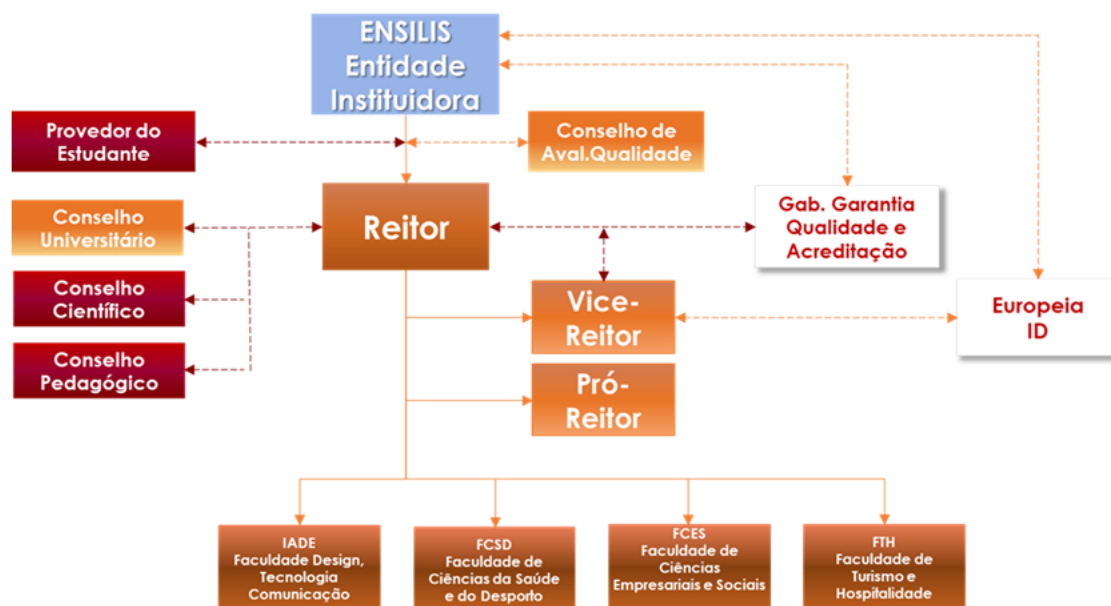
ENSILIS
Entidade
Instituidora

Provedor do Estudante

Conselho de Aval.Qualidade

Conselho Universitário

Reitor

Gab. Garantia Qualidade e Acreditação

Conselho Científico

Vice-Reitor

Europeia ID

Conselho Pedagógico

Pró-Reitor

IADE
Faculdade Design, Tecnologia Comunicação

FCSD
Faculdade de Ciências da Saúde e do Desporto

FCES
Faculdade de Ciências Empresariais e Sociais

FTH
Faculdade de Turismo e Hospitalidade